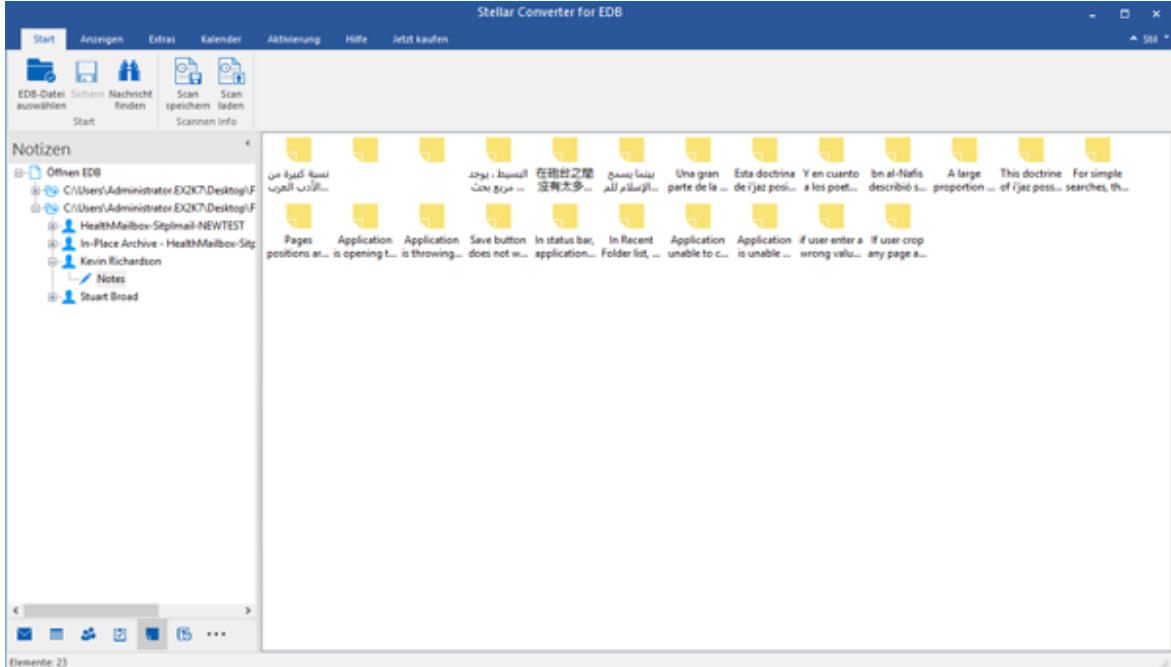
Stellar Converter for EDB

Start Anzeigen Extras Kalender Aktivierung Hilfe Jetzt kaufen

Stil

EDB-Datei auswählen Sichern Nachricht finden
Start

Scan speichern Scan laden
Scannen Info

Notizen

Öffnen EDB
C:\Users\Administrator.EX2K7\Desktop\F
C:\Users\Administrator.EX2K7\Desktop\F
HealthMailbox-Sitplmail-NEWTEST
In-Place Archive - HealthMailbox-Sitp
Kevin Richardson
Notes
Stuart Broad

نسبة كبيرة من الأدب العرب...

البسيط ، يوجد مربع بحث ...

在筛台之間 沒有太多...

بينما يسمح الإسلام للم...

Una gran parte de la ...

Esta doctrina de i'jaz posi...

Y en cuanto a los poet...

Ibn al-Nafis describió s...

A large proportion ...

This doctrine of i'jaz poss...

For simple searches, th...

Pages positions ar...

Application is opening t...

Application is throwing...

Save button does not w...

In status bar, application...

In Recent Folder list, ...

Application unable to c...

Application is unable ...

if user enter a wrong valu...

If user crop any page a...

Elemente: 23